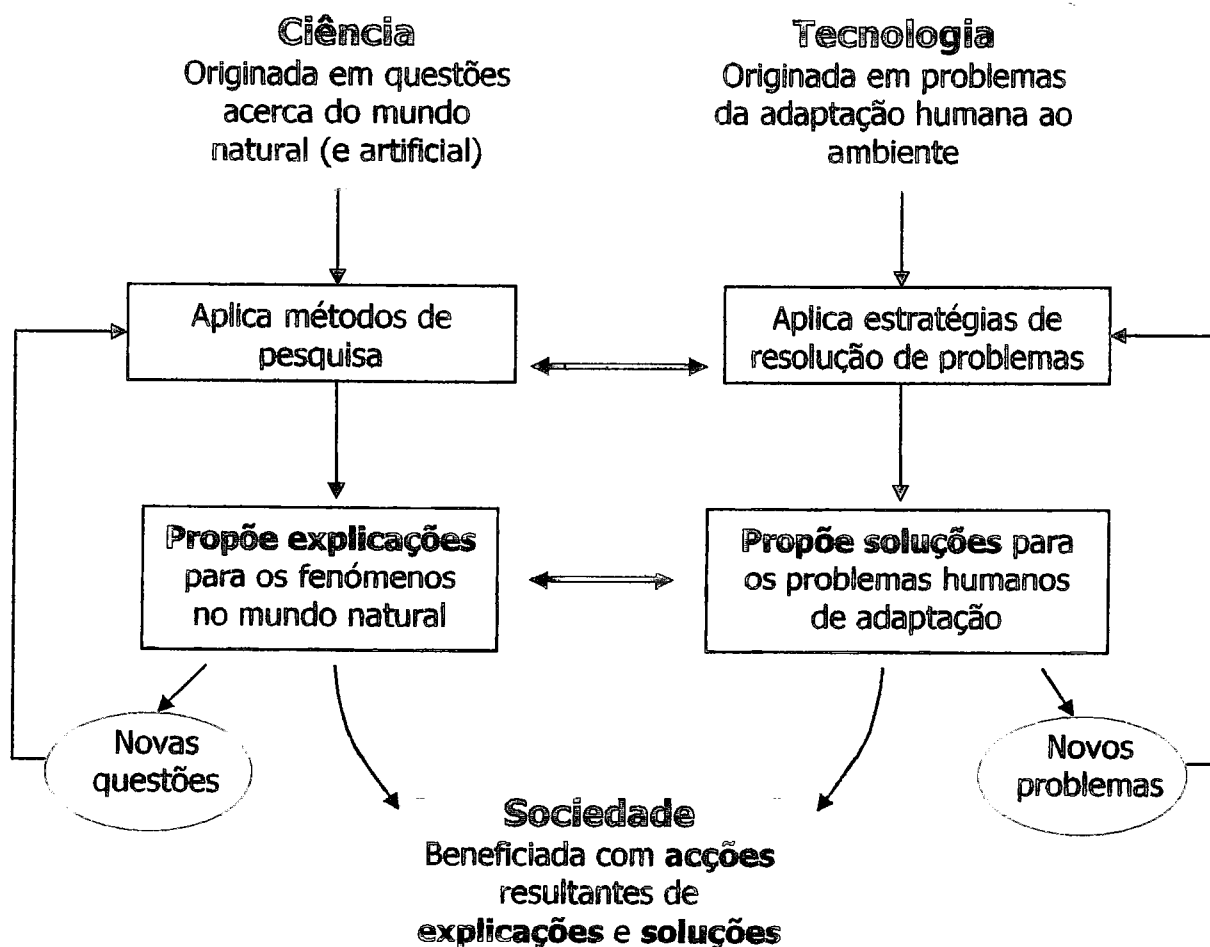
Ciência
Originada em questões acerca do mundo natural (e artificial)

Tecnologia
Originada em problemas da adaptação humana ao ambiente

Aplica métodos de pesquisa

Aplica estratégias de resolução de problemas

Propõe explicações para os fenómenos no mundo natural

Propõe soluções para os problemas humanos de adaptação

Novas questões

Novos problemas

Sociedade
Beneficiada com acções resultantes de explicações e soluções